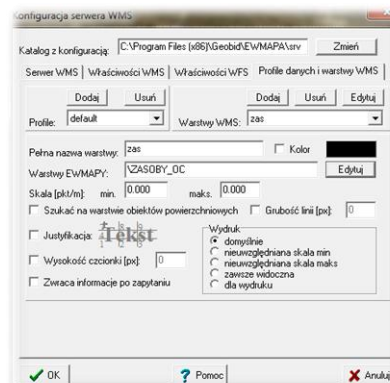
Konfiguracja serwera WMS

Katalog z konfiguracją: C:\Program Files (x86)\Geobid\EWMAPA\srv Zmień

Serwer WMS | Właściwości WMS | Właściwości WFS | Profile danych i warstwy WMS

Dodaj Usuń
Profile: default

Dodaj Usuń Edytuj
Warstwy WMS: zas

Pełna nazwa warstwy: zas
Kolor

Warstwy EWMAPY: \ZASOBY_OC
Edytuj

Skala [pkt/m]: min. 0.000 maks. 0.000

Szukać na warstwie obiektów powierzchniowych
Grubość linii [px]: 0

Justyfikacja: Tekst

Wysokość czcionki [px]: 0

Zwraca informacje po zapytaniu

Wydruk
domyślnie
nieuwzględniana skala min
nieuwzględniana skala maks
zawsze widoczna
dla wydruku

OK
Pomoc
Anuluj